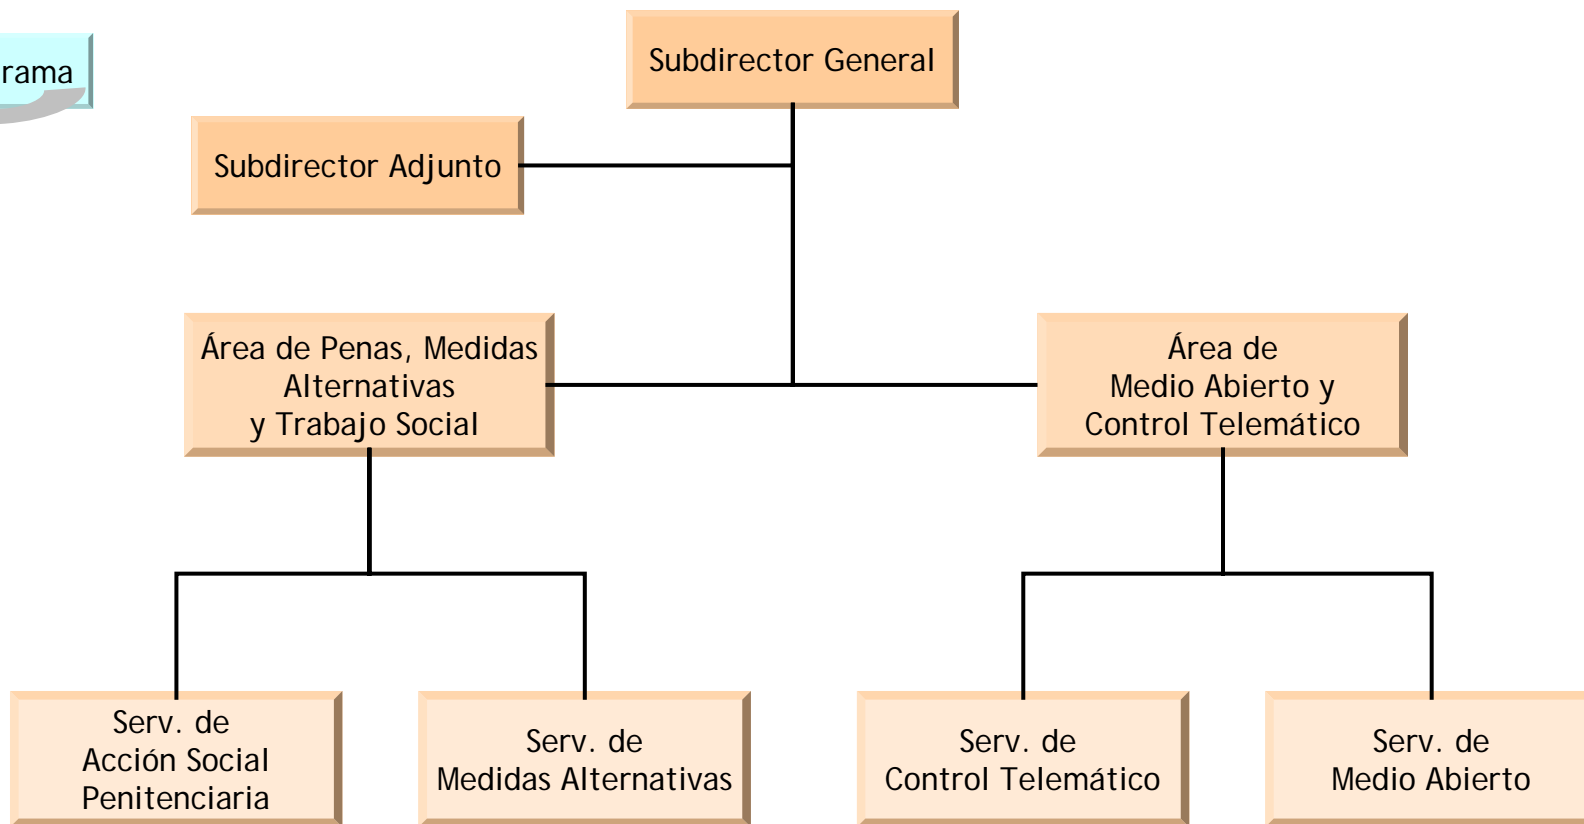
rama

Subdirector General

Subdirector Adjunto

Área de Penas, Medidas Alternativas y Trabajo Social

Área de Medio Abierto y Control Telemático

Serv. de Acción Social Penitenciaria

Serv. de Medidas Alternativas

Serv. de Control Telemático

Serv. de Medio Abierto